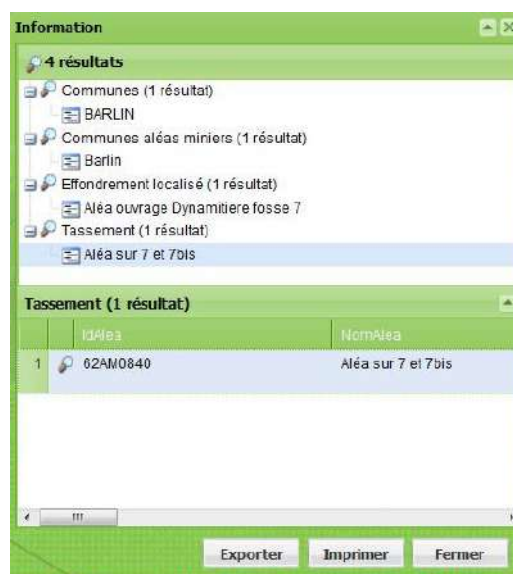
Information

4 résultats

Communes (1 résultat)
BARLIN
Communes aléas miniers (1 résultat)
Barlin
Effondrement localisé (1 résultat)
Aléa ouvrage Dynamitiere fosse 7
Tassement (1 résultat)
Aléa sur 7 et 7bis

Tassement (1 résultat)

| | IdAlea | NomAlea |
|---|---|---|
| 1 | 62AM0840 | Aléa sur 7 et 7bis |

Exporter Imprimer Fermer